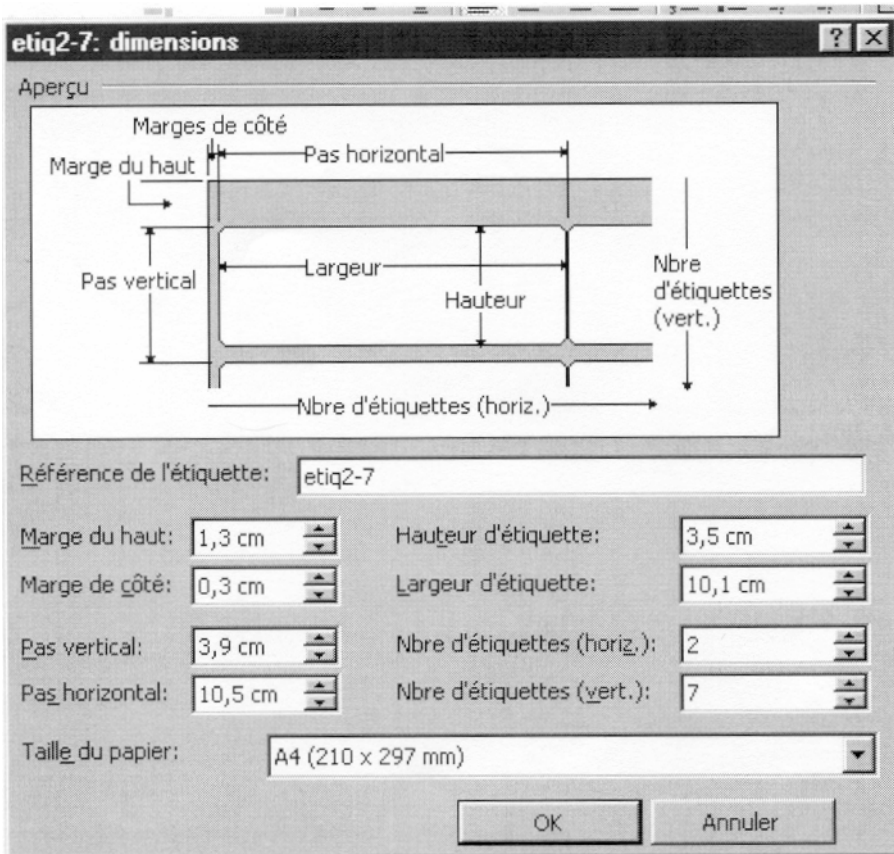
etiq2-7: dimensions

? ×

Aperçu

Marges de côté

Marge du haut

Pas horizontal

Pas vertical

Largeur

Hauteur

Nbre d'étiquettes (vert.)

Nbre d'étiquettes (horiz.)

Référence de l'étiquette: etiq2-7

Marge du haut: 1,3 cm

Hauteur d'étiquette: 3,5 cm

Marge de côté: 0,3 cm

Largeur d'étiquette: 10,1 cm

Pas vertical: 3,9 cm

Nbre d'étiquettes (horiz.): 2

Pas horizontal: 10,5 cm

Nbre d'étiquettes (vert.): 7

Taille du papier: A4 (210 x 297 mm)

OK

Annuler